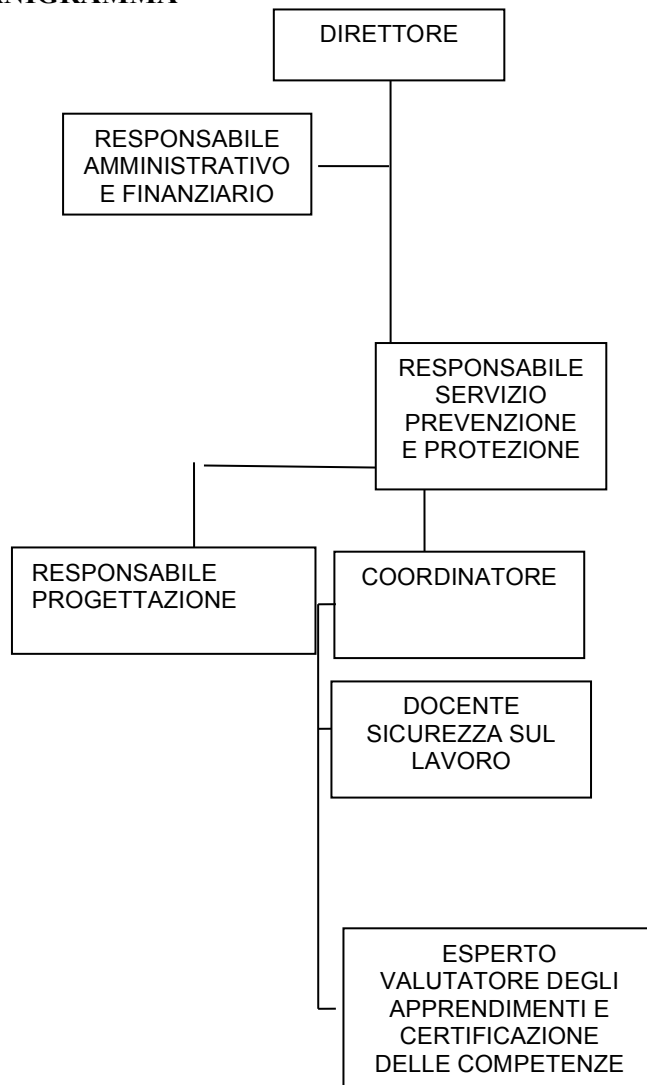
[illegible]NIGRAMMA

DIRETTORE

RESPONSABILE AMMINISTRATIVO E FINANZIARIO

RESPONSABILE SERVIZIO PREVENZIONE E PROTEZIONE

RESPONSABILE PROGETTAZIONE

COORDINATORE

DOCENTE SICUREZZA SUL LAVORO

ESPERTO VALUTATORE DEGLI APPRENDIMENTI E CERTIFICAZIONE DELLE COMPETENZE